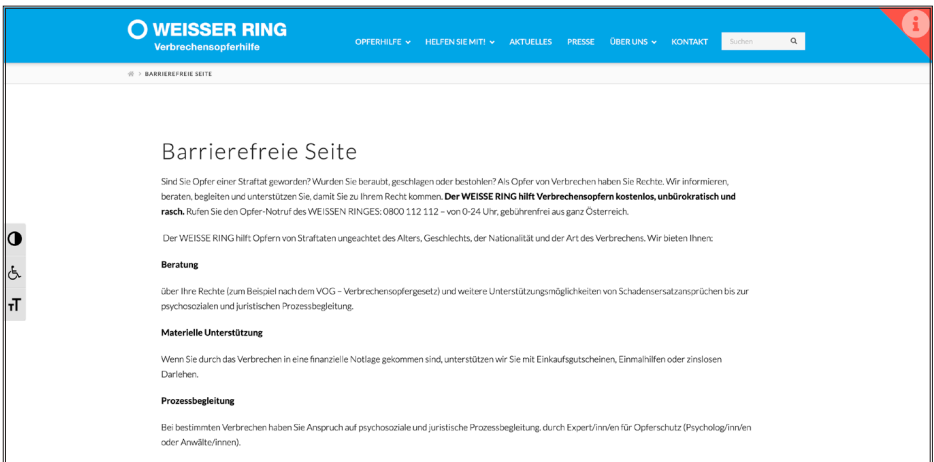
WEISSER RING
Verbrechensopferhilfe

OPFERHILFE HELFEN SIE MIT! AKTUELLES PRESSE ÜBER UNS KONTAKT Suchen

BARRIEREFREIE SEITE

Barrierefreie Seite

Sind Sie Opfer einer Straftat geworden? Wurden Sie beraubt, geschlagen oder bestohlen? Als Opfer von Verbrechen haben Sie Rechte. Wir informieren, beraten, begleiten und unterstützen Sie, damit Sie zu Ihrem Recht kommen. **Der WEISSE RING hilft Verbrechensopfern kostenlos, unbürokratisch und rasch.** Rufen Sie den Opfer-Notruf des WEISSEN RINGES: 0800 112 112 – von 0-24 Uhr, gebührenfrei aus ganz Österreich.

Der WEISSE RING hilft Opfern von Straftaten ungeachtet des Alters, Geschlechts, der Nationalität und der Art des Verbrechens. Wir bieten Ihnen:

**Beratung**

über Ihre Rechte (zum Beispiel nach dem VOG – Verbrechensopfergesetz) und weitere Unterstützungsmöglichkeiten von Schadensersatzansprüchen bis zur psychosozialen und juristischen Prozessbegleitung.

**Materielle Unterstützung**

Wenn Sie durch das Verbrechen in eine finanzielle Notlage gekommen sind, unterstützen wir Sie mit Einkaufsgutscheinen, Einmalhilfen oder zinslosen Darlehen.

**Prozessbegleitung**

Bei bestimmten Verbrechen haben Sie Anspruch auf psychosoziale und juristische Prozessbegleitung, durch Expert/inn/en für Opferschutz (Psycholog/inn/en oder Anwälte/innen).